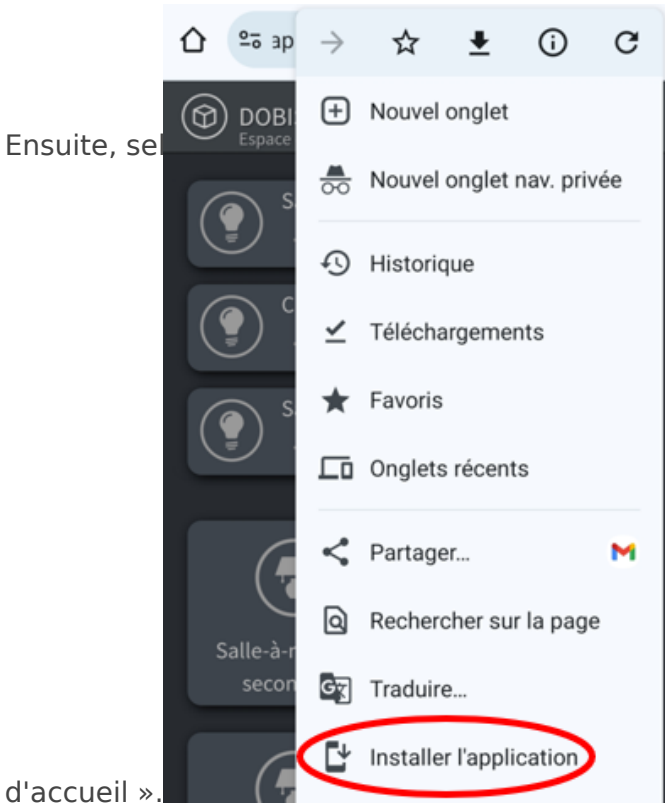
Ensuite, sel

ap

DOBI
Espace

S

C

S

Salle-à-r
secon

Nouvel onglet

Nouvel onglet nav. privée

Historique

Téléchargements

Favoris

Onglets récents

Partager...

Rechercher sur la page

Traduire...

Installer l'application

d'accueil ».